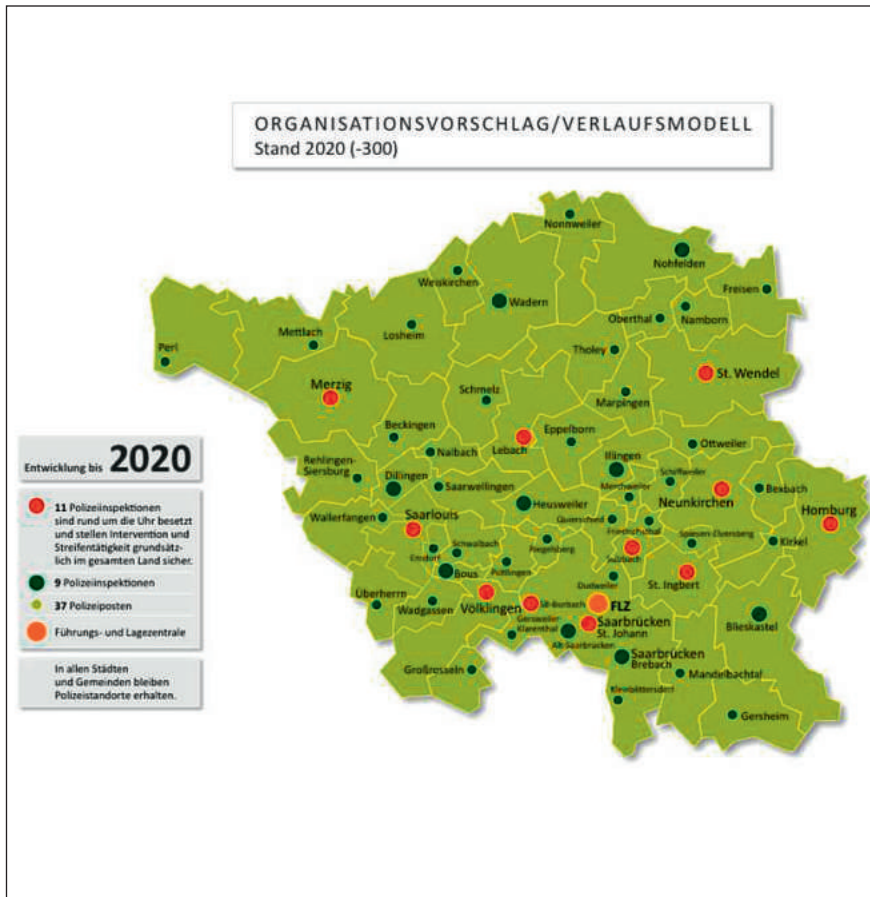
ORGANISATIONSVORSCHLAG/VERLAUFSMODELL
Stand 2020 (-300)

Entwicklung bis 2020

11 Polizeiinspektionen sind rund um die Uhr besetzt und stellen Intervention und Streifentätigkeit grundsätzlich im gesamten Land sicher.

9 Polizeiinspektionen

37 Polizeiposten

Führungs- und Lagezentrale

In allen Städten und Gemeinden bleiben Polizeistandorte erhalten.

Nonnweiler
Nohfelden
Weiskirchen
Wadern
Freisen
Oberthal
Namborn
Mettlach
Losheim
Perl
Tholey
Merzig
Schmelz
St. Wendel
Marpingen
Beckingen
Eppelborn
Lebach
Nalbach
Ottweiler
Rehlingen-Siersburg
Dillingen
Illingen
Schiffweiler
Merchweiler
Saarwellingen
Neunkirchen
Bexbach
Heusweiler
Wallerfangen
Saarlouis
Quierschied
Homburg
Friedrichsthal
Spiesen-Elversberg
Ensdorf
Schwalbach
Kirkel
Riegelsberg
Sulzbach
Bous
Püttlingen
St. Ingbert
Überherrn
Wadgassen
Völklingen
SB-Burbach
FLZ
Dudweiler
Gersweiler
Klarenthal
Saarbrücken
St. Johann
Blieskastel
Alt-Saarbrücken
Saarbrücken
Brebach
Großrosseln
Mandelbachtal
Kleinblittersdorf
Gersheim